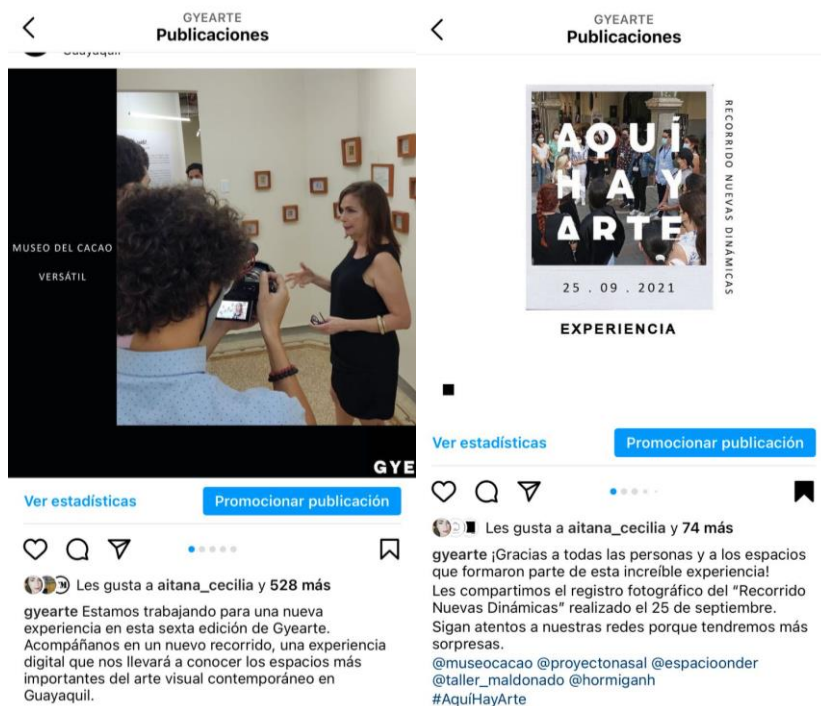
GYEARTE
Publicaciones

Guayaquil

MUSEO DEL CACAO
VERSÁTIL

GYE

Ver estadísticas
Promocionar publicación

Les gusta a aitana_cecilia y 528 más

gyearte Estamos trabajando para una nueva experiencia en esta sexta edición de Gyearte. Acompáñanos en un nuevo recorrido, una experiencia digital que nos llevará a conocer los espacios más importantes del arte visual contemporáneo en Guayaquil.

GYEARTE
Publicaciones

AQUÍ HAY ARTE
RECORRIDO NUEVAS DINÁMICAS
25 . 09 . 2021
EXPERIENCIA

Ver estadísticas
Promocionar publicación

Les gusta a aitana_cecilia y 74 más

gyearte ¡Gracias a todas las personas y a los espacios que formaron parte de esta increíble experiencia!
Les compartimos el registro fotográfico del "Recorrido Nuevas Dinámicas" realizado el 25 de septiembre.
Sigan atentos a nuestras redes porque tendremos más sorpresas.
@museocacao @proyectonasal @espacioonder @taller_maldonado @hormiganh
#AquíHayArte